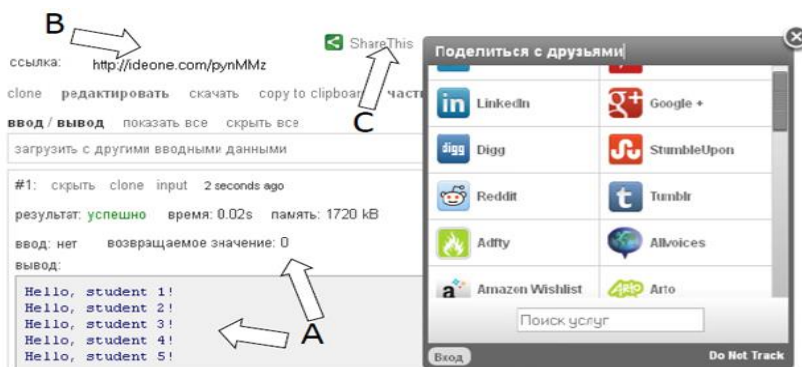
B

ссылка: http://ideone.com/pynMMz

ShareThis

clone редактировать скачать copy to clipboar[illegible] част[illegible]

C

ввод / вывод показать все скрыть все

загрузить с другими вводными данными

#1: скрыть clone input 2 seconds ago

результат: успешно время: 0.02s память: 1720 kB

ввод: нет возвращаемое значение: 0

вывод:

```
Hello, student 1!
Hello, student 2!
Hello, student 3!
Hello, student 4!
Hello, student 5!
```

A

Поделиться с друзьями

LinkedIn
Google +
Digg
StumbleUpon
Reddit
Tumblr
Adfty
Allvoices
Amazen Wishlist
Arto

Поиск услуг

Вход

Do Not Track